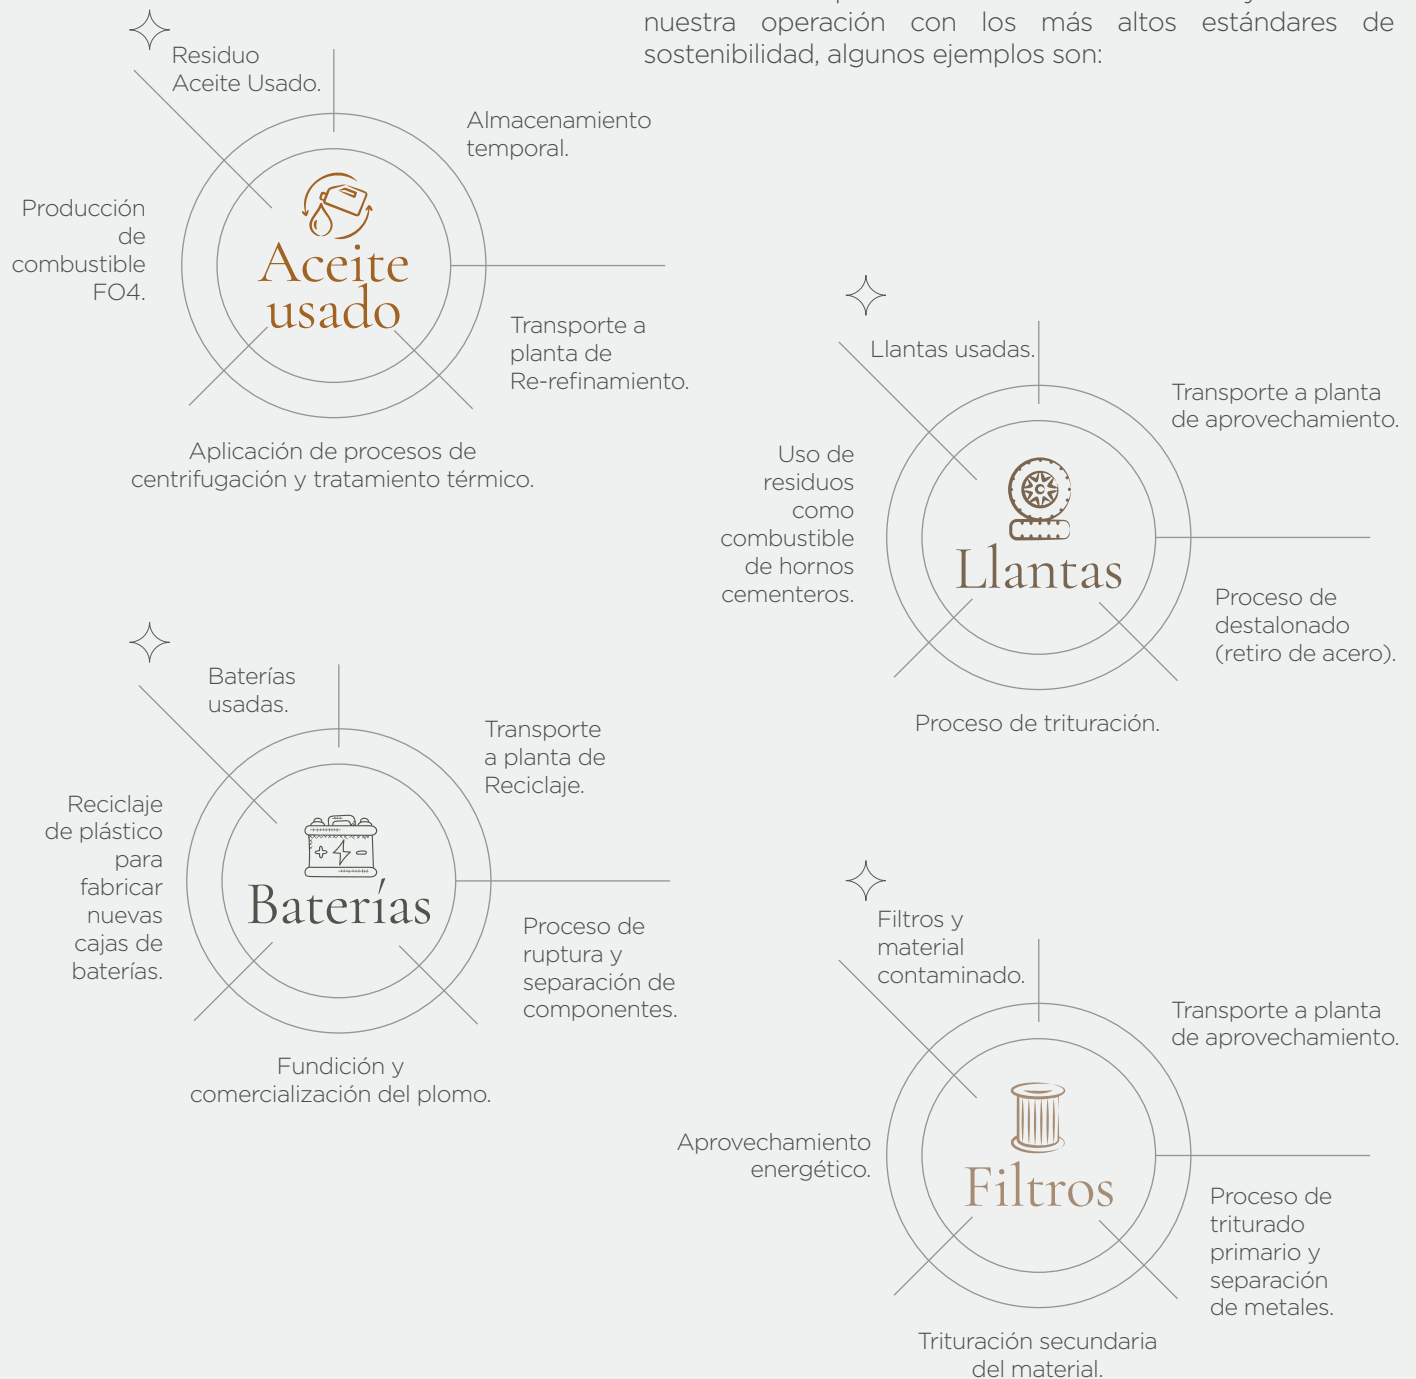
nuestra operación con los más altos estándares de sostenibilidad, algunos ejemplos son:

Residuo Aceite Usado.

Almacenamiento temporal.

Producción de combustible FO4.

Aceite usado

Transporte a planta de Re-refinamiento.

Aplicación de procesos de centrifugación y tratamiento térmico.

Llantas usadas.

Transporte a planta de aprovechamiento.

Uso de residuos como combustible de hornos cementeros.

Llantas

Proceso de destalonado (retiro de acero).

Proceso de trituración.

Baterías usadas.

Transporte a planta de Reciclaje.

Reciclaje de plástico para fabricar nuevas cajas de baterías.

Baterías

Proceso de ruptura y separación de componentes.

Fundición y comercialización del plomo.

Filtros y material contaminado.

Transporte a planta de aprovechamiento.

Aprovechamiento energético.

Filtros

Proceso de triturado primario y separación de metales.

Trituración secundaria del material.